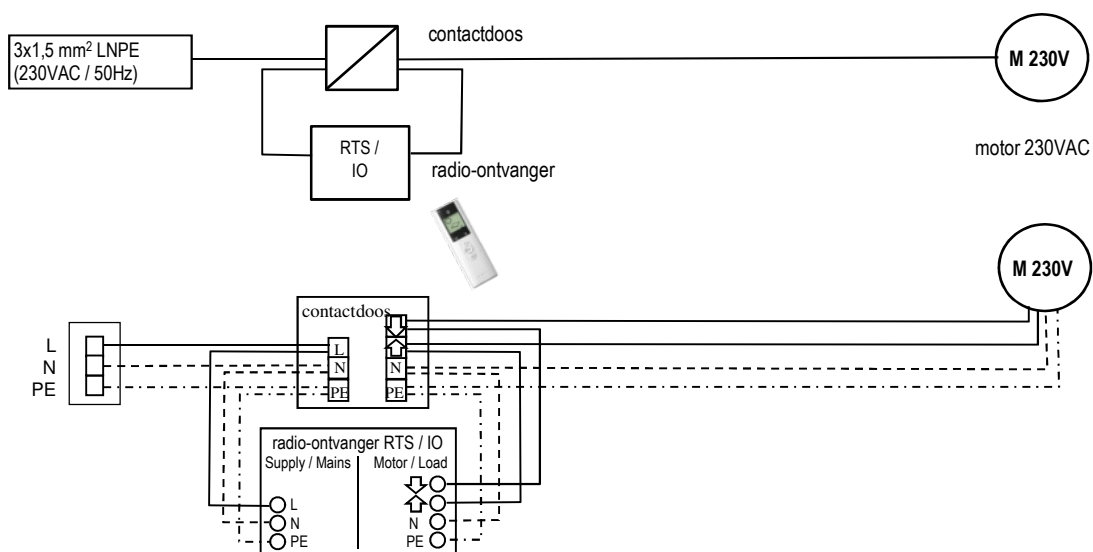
3x1,5 mm$^2$ LNPE
(230VAC / 50Hz)

contactdoos

M 230V

RTS /
IO

radio-ontvanger

motor 230VAC

M 230V

L
N
PE

contactdoos
L
N
PE
N
PE

radio-ontvanger RTS / IO
Supply / Mains
Motor / Load
L
N
PE
N
PE